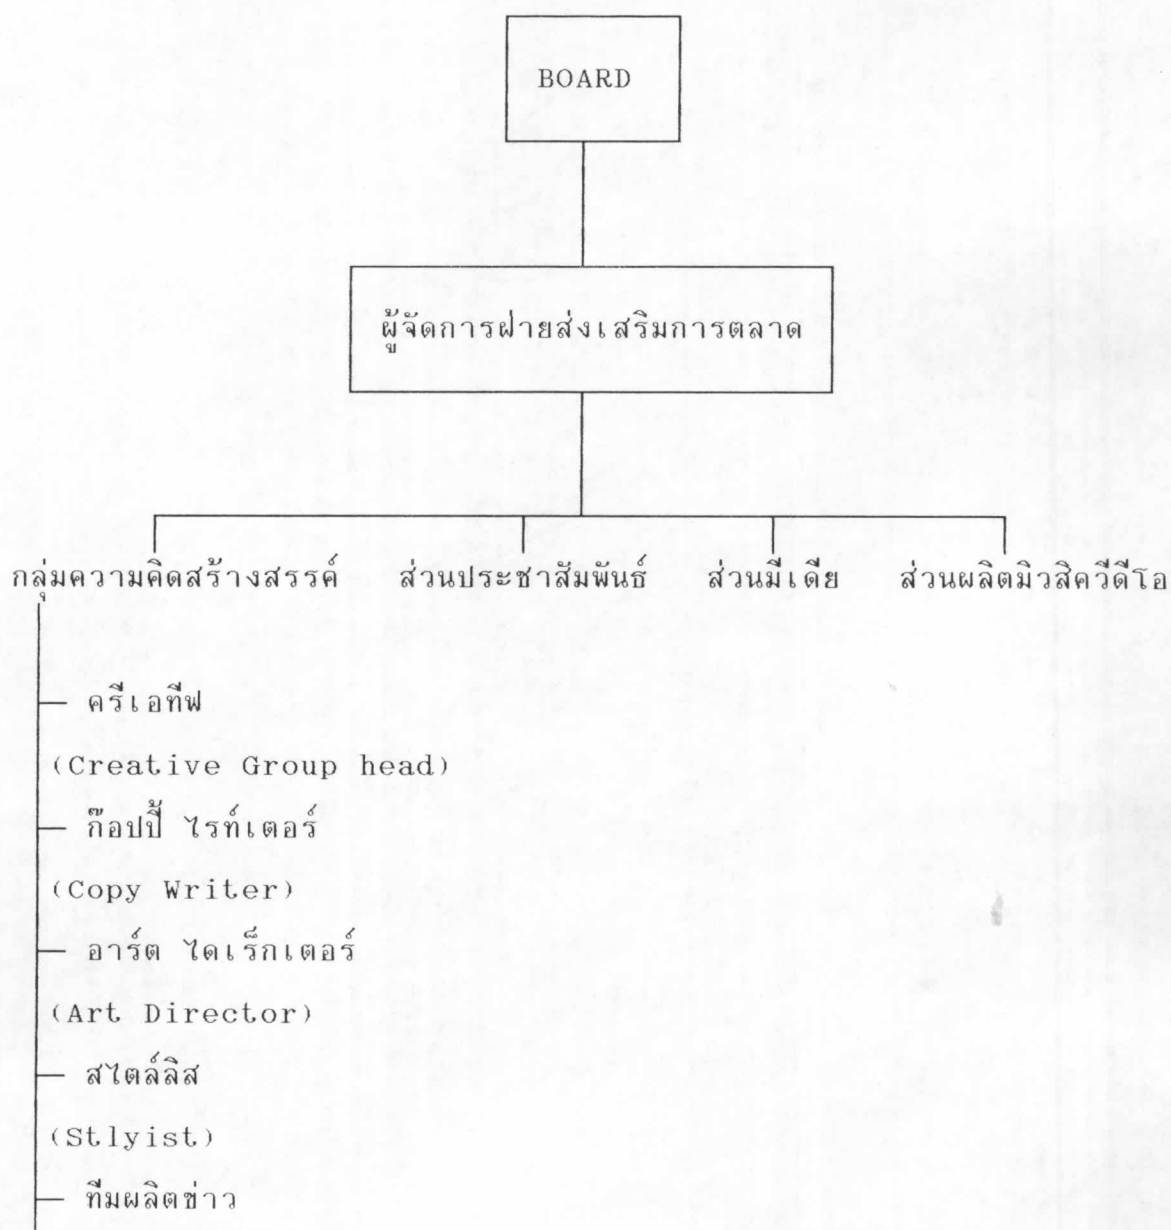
BOARD

ผู้จัดการฝ่ายส่งเสริมการตลาด

กลุ่มความคิดสร้างสรรค์

ส่วนประชาสัมพันธ์

ส่วนมีเดีย

ส่วนผลิตมิวสิควีดีโอ

ครีเอทีฟ

(Creative Group head)

ก๊อปปี้ ไรท์เตอร์

(Copy Writer)

อาร์ต ไดเร็กเตอร์

(Art Director)

สไตล์ลิส

(Stlyist)

ทีมผลิตข่าว